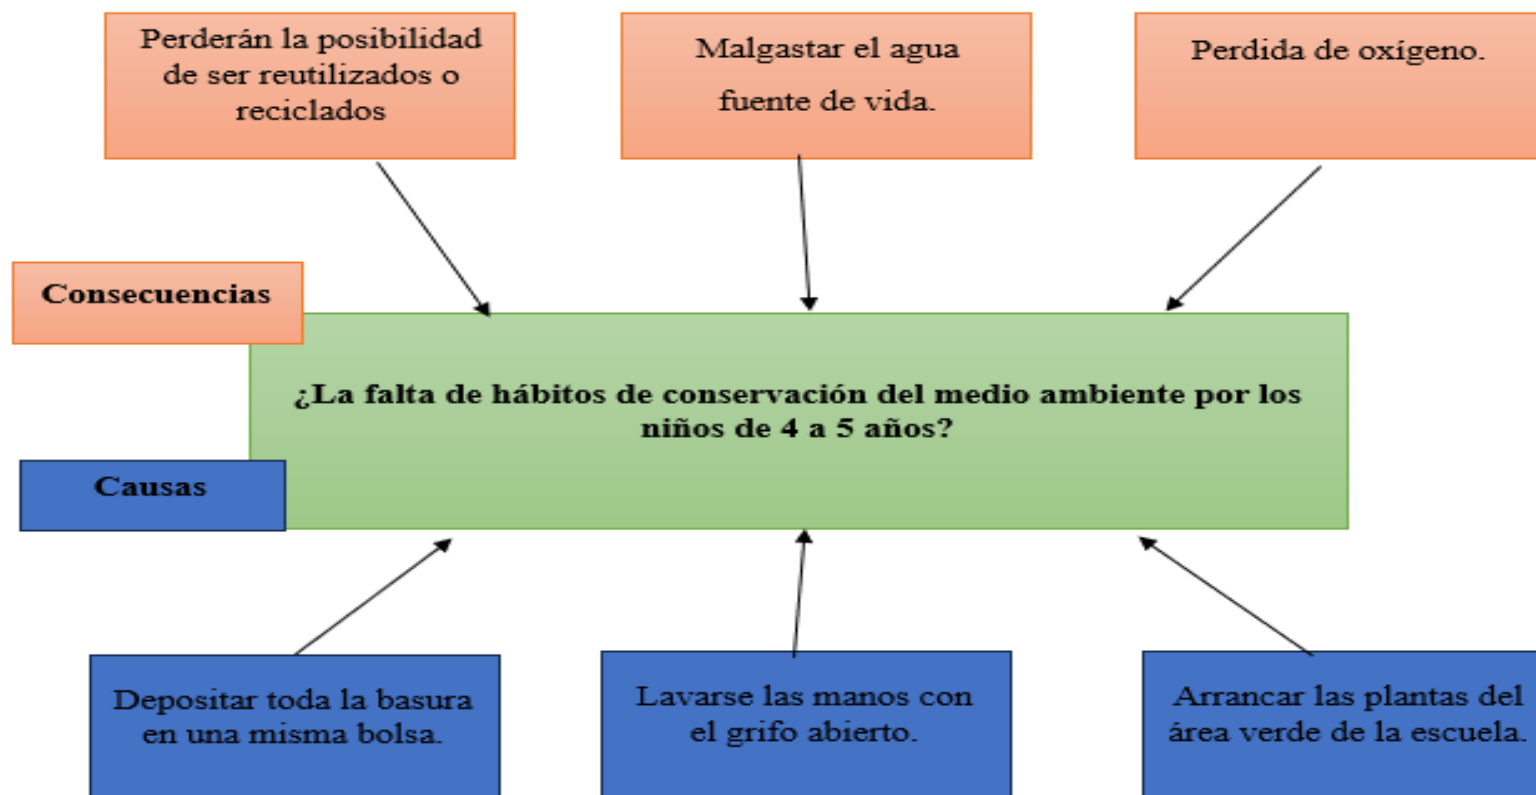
Perderán la posibilidad de ser reutilizados o reciclados

Malgastar el agua fuente de vida.

Perdida de oxígeno.

Consecuencias

¿La falta de hábitos de conservación del medio ambiente por los niños de 4 a 5 años?

Causas

Depositar toda la basura en una misma bolsa.

Lavarse las manos con el grifo abierto.

Arrancar las plantas del área verde de la escuela.